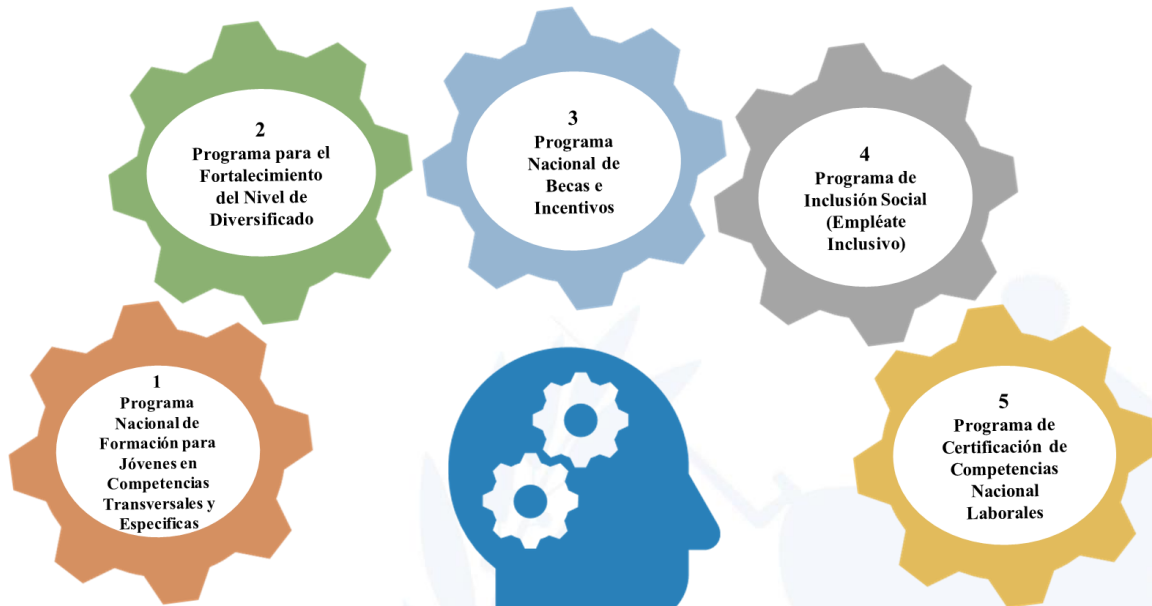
2
Programa para el Fortalecimiento del Nivel de Diversificado

3
Programa Nacional de Becas e Incentivos

4
Programa de Inclusión Social (Empléate Inclusivo)

1
Programa Nacional de Formación para Jóvenes en Competencias Transversales y Especificas

5
Programa de Certificación de Competencias Nacional Laborales